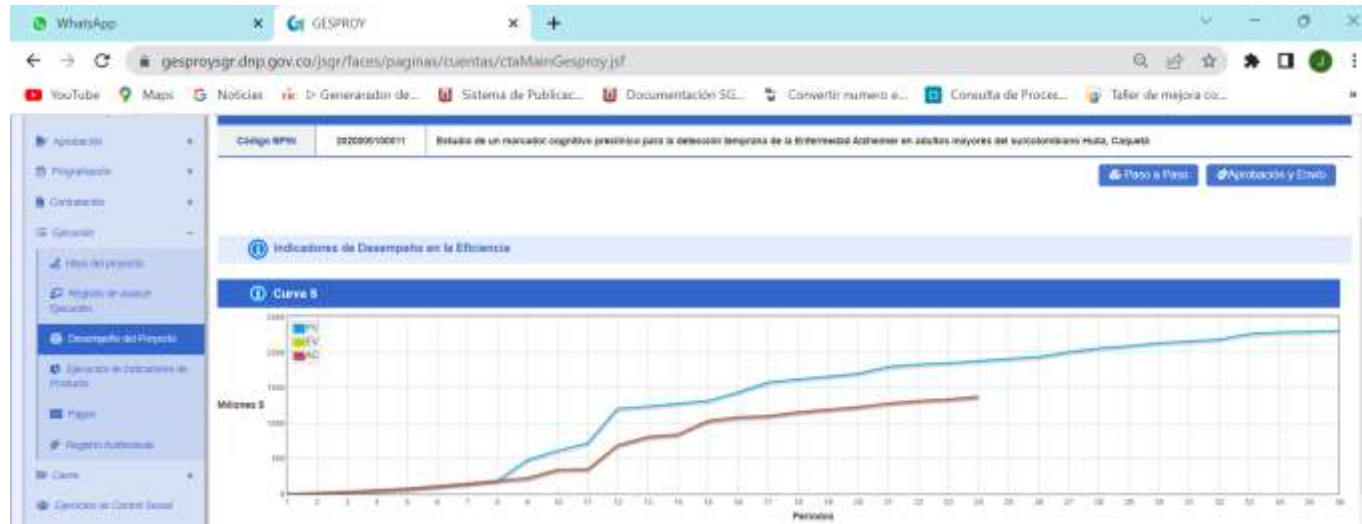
WhatsApp × GESPROY × +

gesproysgr.dnp.gov.co/jsgr/faces/paginas/cuentas/ctaMainGesproy.jsf

YouTube Maps Noticias ▷ Generarador de... Sistema de Publicac... Documentación SG... Convertir numero e... Consulta de Proces... Taller de mejora co...

Aprobación
Programación
Contratación
Ejecución
Hitos del proyecto
Registro de avance Ejecución
Desempeño del Proyecto
Ejecución de Indicadores de Producto
Pagos
Registro Auditorías
Cierre
Ejercicios de Control Social

| Código BPIN | 2020000100011 | Estudio de un marcador cognitivo preclínico para la detección temprana de la Enfermedad Alzheimer en adultos mayores del surcolombiano Huila, Caquetá |
|---|---|---|

Paso a Paso | Aprobación y Envío

Indicadores de Desempeño en la Eficiencia

Curva S

PV
EV
AC

Millones $

2500
2000
1500
1000
500
0

1 2 3 4 5 6 7 8 9 10 11 12 13 14 15 16 17 18 19 20 21 22 23 24 25 26 27 28 29 30 31 32 33 34 35 36

Periodos